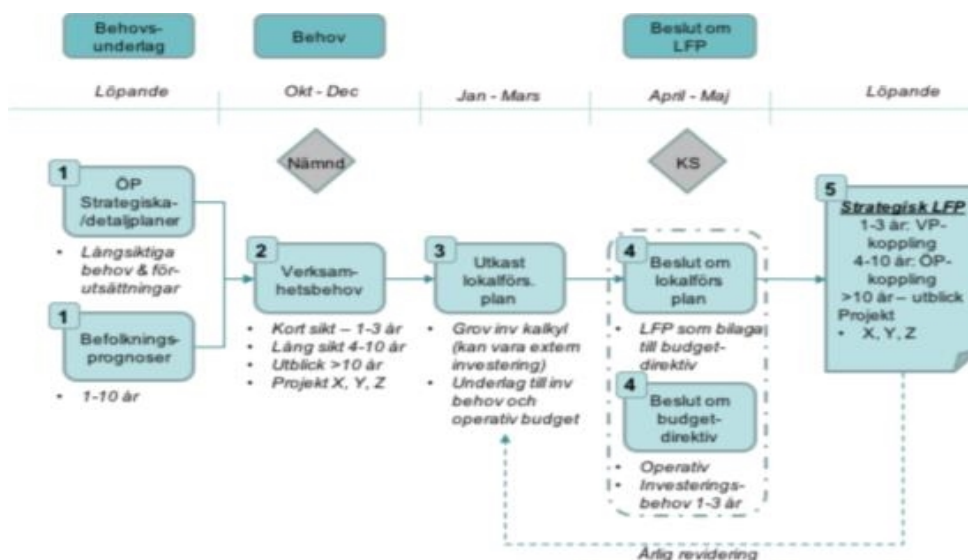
Behovsunderlag

Behov

Beslut om LFP

Löpande

Okt - Dec

Jan - Mars

April - Maj

Löpande

Nämnd

KS

1
ÖP Strategiska-/detaljplaner

• Långsiktiga behov & förutsättningar

1
Befolkningsprognoser

• 1-10 år

2
Verksamhetsbehov

• Kort sikt – 1-3 år
• Lång sikt 4-10 år
• Utblick >10 år
• Projekt X, Y, Z

3
Utkast lokalförs. plan

• Grov inv kalkyl (kan vara extern investering)
• Underlag till inv behov och operativ budget

4
Beslut om lokalförs plan

• LFP som bilaga till budgetdirektiv

4
Beslut om budgetdirektiv

• Operativ
• Investeringsbehov 1-3 år

5
Strategisk LFP
1-3 år: VP-koppling
4-10 år: ÖP-koppling
>10 år – utblick
Projekt
• X, Y, Z

Årlig revidering